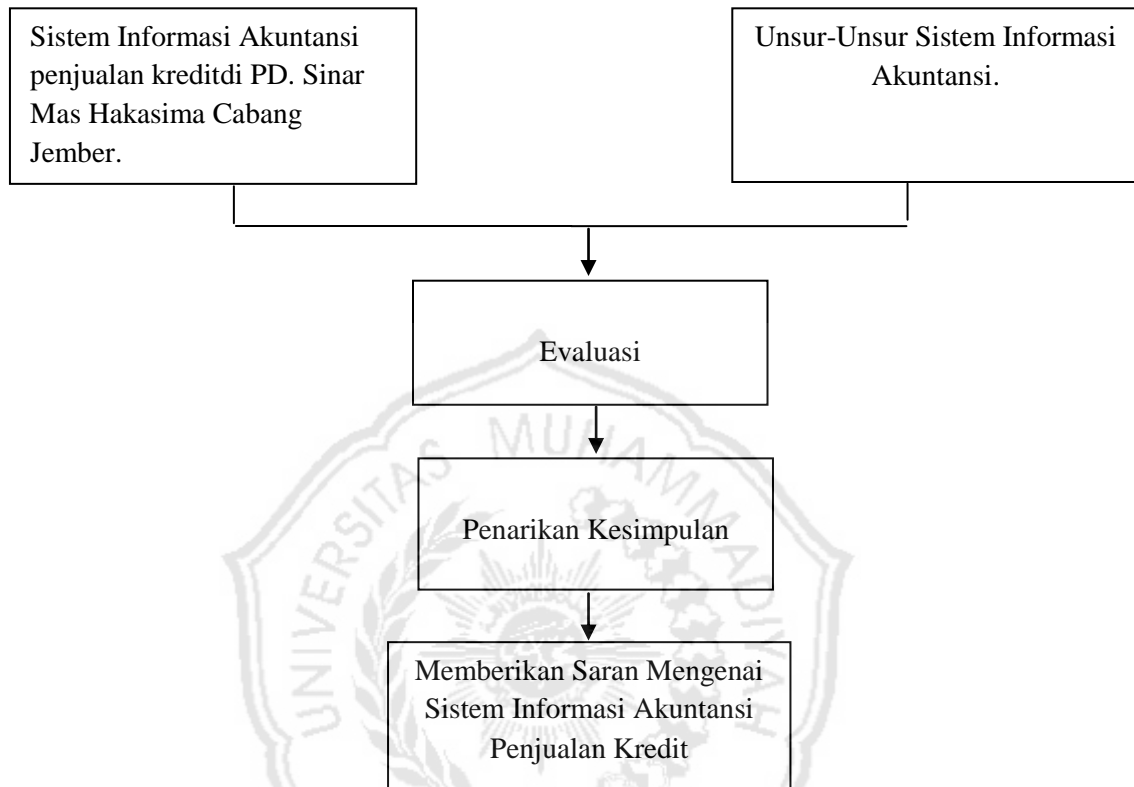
Sistem Informasi Akuntansi penjualan kreditdi PD. Sinar Mas Hakasima Cabang Jember.

Unsur-Unsur Sistem Informasi Akuntansi.

Evaluasi

Penarikan Kesimpulan

Memberikan Saran Mengenai Sistem Informasi Akuntansi Penjualan Kredit

UNIVERSITAS MUHAMMADIYAH